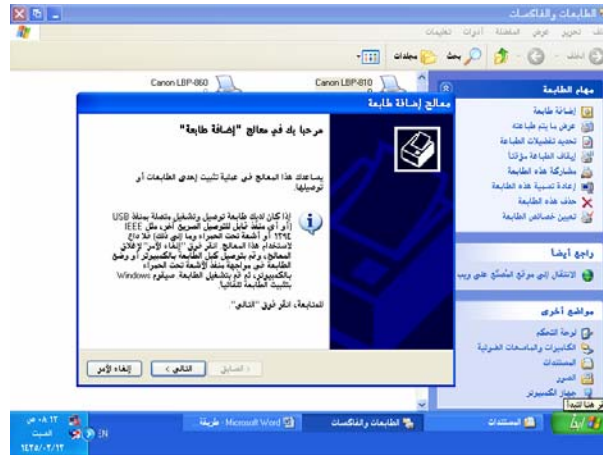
الطابعات والفاكسات
ملف تحرير عرض المفضلة أدوات تعليمات
الخلف بحث مجلدات
Canon LBP-860
Canon LBP-810
مهام الطابعة
إضافة طابعة
عرض ما يتم طباعته
تحديد تفضيلات الطباعة
إيقاف الطباعة مؤقتاً
مشاركة هذه الطابعة
إعادة تسمية هذه الطابعة
حذف هذه الطابعة
تعيين خصائص الطابعة
راجع أيضاً
الانتقال إلى موقع المُصنّع على ويب
مواضع أخرى
لوحة التحكم
الكاميرات والماسحات الضوئية
المستندات
الصور
جهاز الكمبيوتر
معالج إضافة طابعة
مرحبا بك في معالج "إضافة طابعة"
يساعدك هذا المعالج في عملية تثبيت إحدى الطابعات أو توصيلها.
إذا كان لديك طابعة توصيل وتشغيل متصلة بمنفذ USB (أو أي منفذ قابل للتوصيل السريع آخر، مثل IEEE ١٣٩٤، أو أشعة تحت الحمراء وما إلى ذلك) فلا داع لاستخدام هذا المعالج. انقر فوق "إلغاء الأمر" لإغلاق المعالج، وتم بتوصيل كبل الطابعة بالكمبيوتر أو وضع الطابعة في مواجهة منفذ الأشعة تحت الحمراء بالكمبيوتر ثم تم بتشغيل الطابعة سيقوم Windows بتثبيت الطابعة تلقائيا.
للمتابعة، انقر فوق "التالي".
< السابق
التالي >
إلغاء الأمر
ابدأ
المستندات
الطابعات والفاكسات
طريقة - Microsoft Word
EN
١٢:٠٨ ص
السبت
١٤٢٨/٠٢/١٢
انقر هنا للبدء